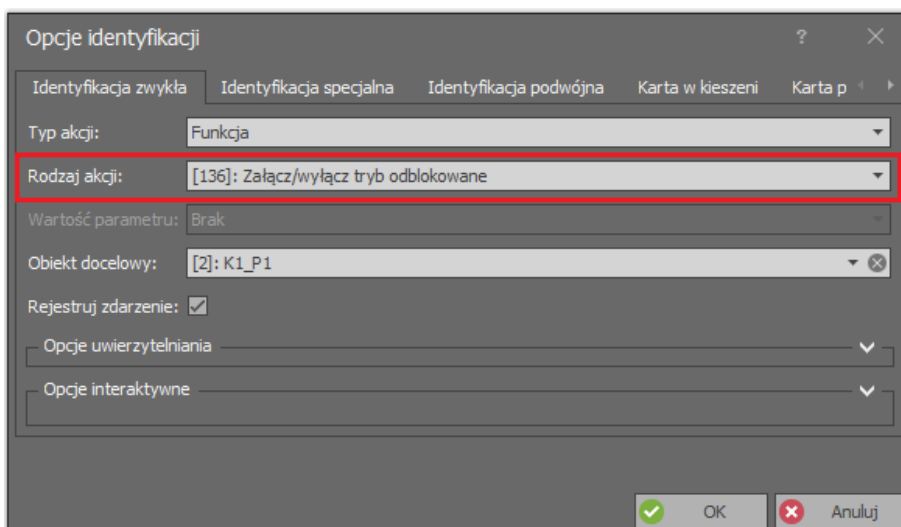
Opcje identyfikacji

?

Identyfikacja zwykła | Identyfikacja specjalna | Identyfikacja podwójna | Karta w kieszeni | Karta p

Typ akcji: Funkcja

Rodzaj akcji: [136]: Załącz/wyłącz tryb odblokowane

Wartość parametru: Brak

Obiekt docelowy: [2]: K1_P1

Rejestruj zdarzenie: ☑

Opcje uwierzytelniania

Opcje interaktywne

OK | Anuluj